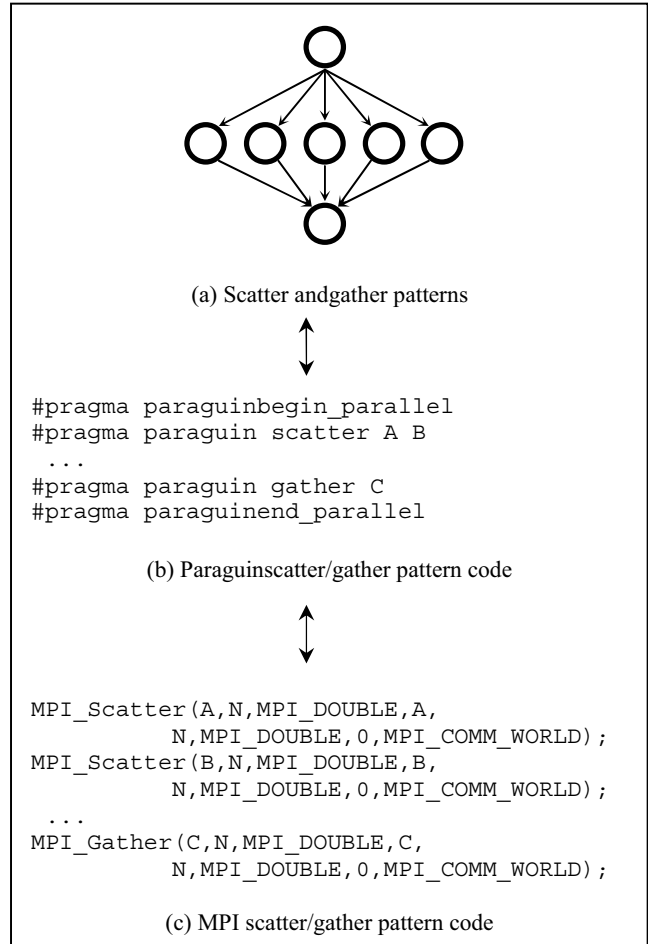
(a) Scatter andgather patterns

#pragma paraguinbegin_parallel
#pragma paraguin scatter A B
...
#pragma paraguin gather C
#pragma paraguinend_parallel

(b) Paraguinscatter/gather pattern code

MPI_Scatter(A,N,MPI_DOUBLE,A,
N,MPI_DOUBLE,0,MPI_COMM_WORLD);
MPI_Scatter(B,N,MPI_DOUBLE,B,
N,MPI_DOUBLE,0,MPI_COMM_WORLD);
...
MPI_Gather(C,N,MPI_DOUBLE,C,
N,MPI_DOUBLE,0,MPI_COMM_WORLD);

(c) MPI scatter/gather pattern code